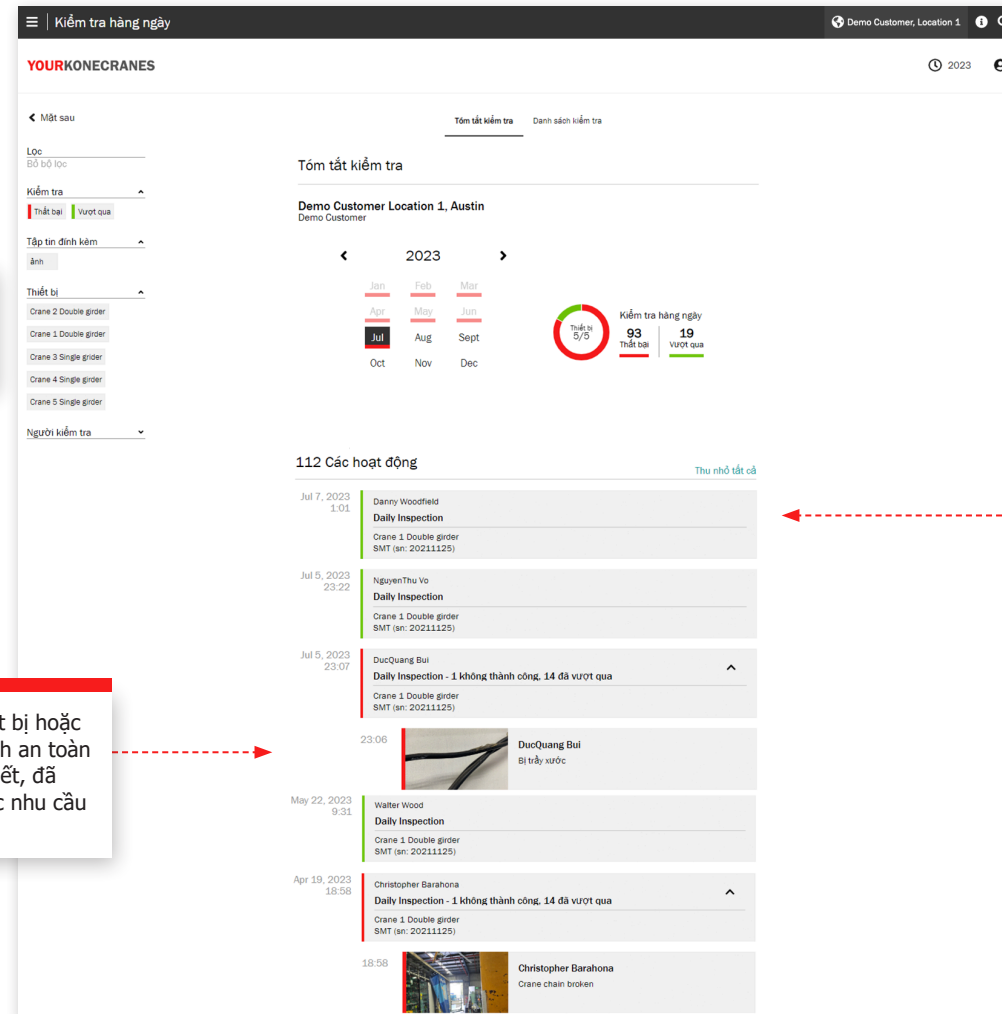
Kiểm tra hàng ngày

Demo Customer, Location 1

YOURKONECRANES

2023

Mặt sau

Lọc
Bỏ bộ lọc

Kiểm tra
Thất bại
Vượt qua

Tập tin đính kèm
ảnh

Thiết bị
Crane 2 Double girder
Crane 1 Double girder
Crane 3 Single girder
Crane 4 Single girder
Crane 5 Single girder

Người kiểm tra

Tóm tắt kiểm tra
Danh sách kiểm tra

Tóm tắt kiểm tra

Demo Customer Location 1, Austin
Demo Customer

2023

| Jan | Feb | Mar |
|---|---|---|
| Apr | May | Jun |
| Jul | Aug | Sept |
| Oct | Nov | Dec |

Thiết bị
5/5

Kiểm tra hàng ngày
93
Thất bại
19
Vượt qua

112 Các hoạt động
Thu nhỏ tất cả

Jul 7, 2023
1:01
Danny Woodfield
Daily Inspection
Crane 1 Double girder
SMT (sn: 20211125)

Jul 5, 2023
23:22
NguyenThu Vo
Daily Inspection
Crane 1 Double girder
SMT (sn: 20211125)

Jul 5, 2023
23:07
DucQuang Bui
Daily Inspection - 1 không thành công, 14 đã vượt qua
Crane 1 Double girder
SMT (sn: 20211125)

23:06
DucQuang Bui
Bị trầy xước

t bị hoặc
h an toàn
ết, đã
c nhu cầu

May 22, 2023
9:31
Walter Wood
Daily Inspection
Crane 1 Double girder
SMT (sn: 20211125)

Apr 19, 2023
18:58
Christopher Barahona
Daily Inspection - 1 không thành công, 14 đã vượt qua
Crane 1 Double girder
SMT (sn: 20211125)

18:58
Christopher Barahona
Crane chain broken